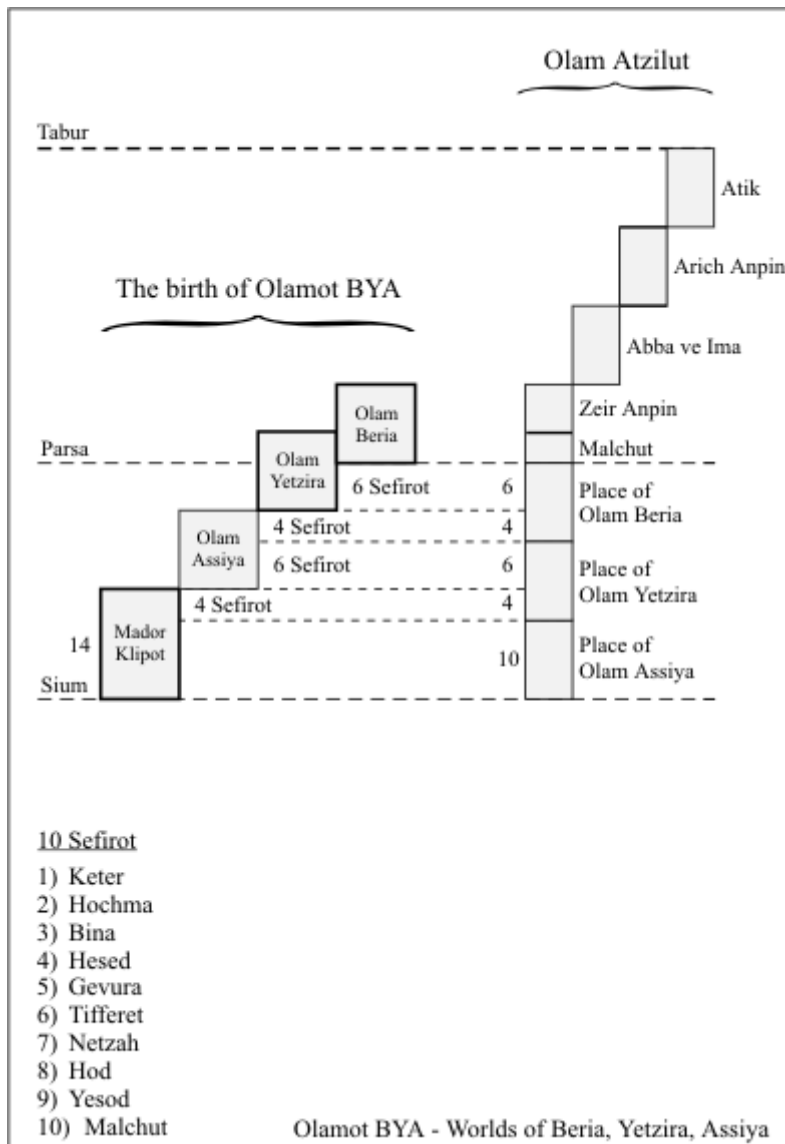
Olam Atzilut

Tabur

Atik

Arich Anpin

The birth of Olamot BYA

Abba ve Ima

Olam Beria

Zeir Anpin

Parsa

Olam Yetzira

Malchut

6 Sefirot

6

Place of Olam Beria

Olam Assiya

4 Sefirot

4

6 Sefirot

6

Place of Olam Yetzira

4 Sefirot

4

14

Mador Klipot

10

Place of Olam Assiya

Sium

10 Sefirot

1) Keter
2) Hochma
3) Bina
4) Hesed
5) Gevura
6) Tifferet
7) Netzah
8) Hod
9) Yesod
10) Malchut

Olamot BYA - Worlds of Beria, Yetzira, Assiya